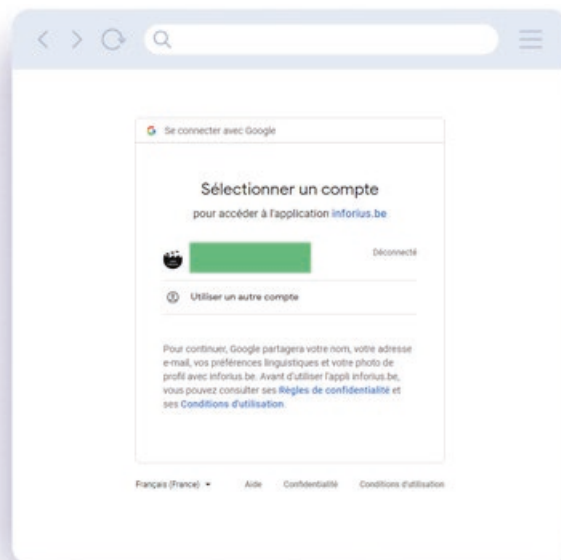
Se connecter avec Google

Sélectionner un compte

pour accéder à l'application inforius.be

Déconnecté

Utiliser un autre compte

Pour continuer, Google partagera votre nom, votre adresse e-mail, vos préférences linguistiques et votre photo de profil avec inforius.be. Avant d'utiliser l'appli inforius.be, vous pouvez consulter ses Règles de confidentialité et ses Conditions d'utilisation.

Français (France) ▾ Aide Confidentialité Conditions d'utilisation